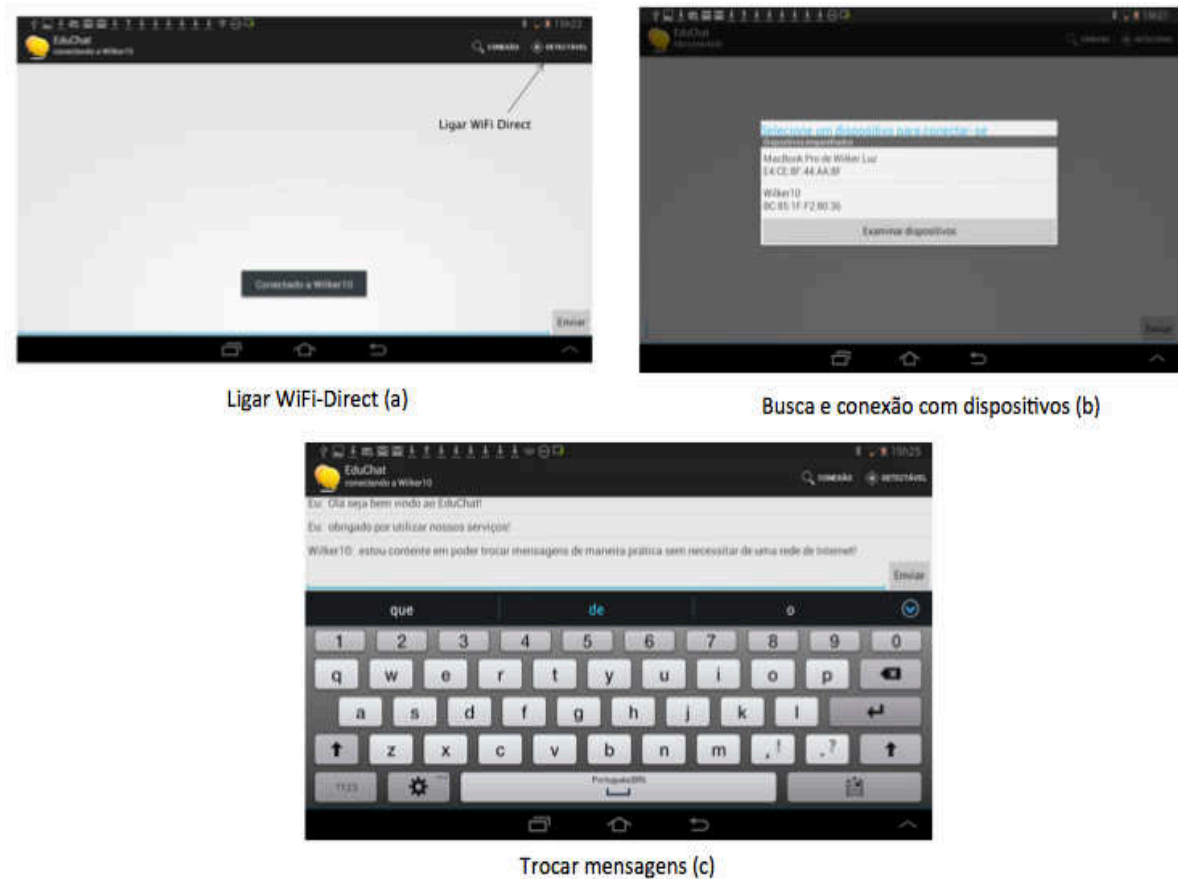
EduChat
conectando a Wilker10
CONEXÃO DETECTÁVEL

Ligar WiFi Direct

Conectado a Wilker10

Enviar

Ligar WiFi-Direct (a)

Selecione um dispositivo para conectar-se
Dispositivos emparelhados
MacBook Pro de Wilker Luz
E4:CE:8F:44:AA:8F
Wilker10
BC:85:1F:F2:80:36
Examinar dispositivos

Enviar

Busca e conexão com dispositivos (b)

EduChat
conectando a Wilker10
CONEXÃO DETECTÁVEL

Eu: Olá seja bem vindo ao EduChat!
Eu: obrigado por utilizar nossos serviços!
Wilker10: estou contente em poder trocar mensagens de maneira prática sem necessitar de uma rede de Internet!

Enviar

que
de
o

1 2 3 4 5 6 7 8 9 0
q w e r t y u i o p
a s d f g h j k l
z x c v b n m , ! . ?
?123
Português(BR)

Trocar mensagens (c)